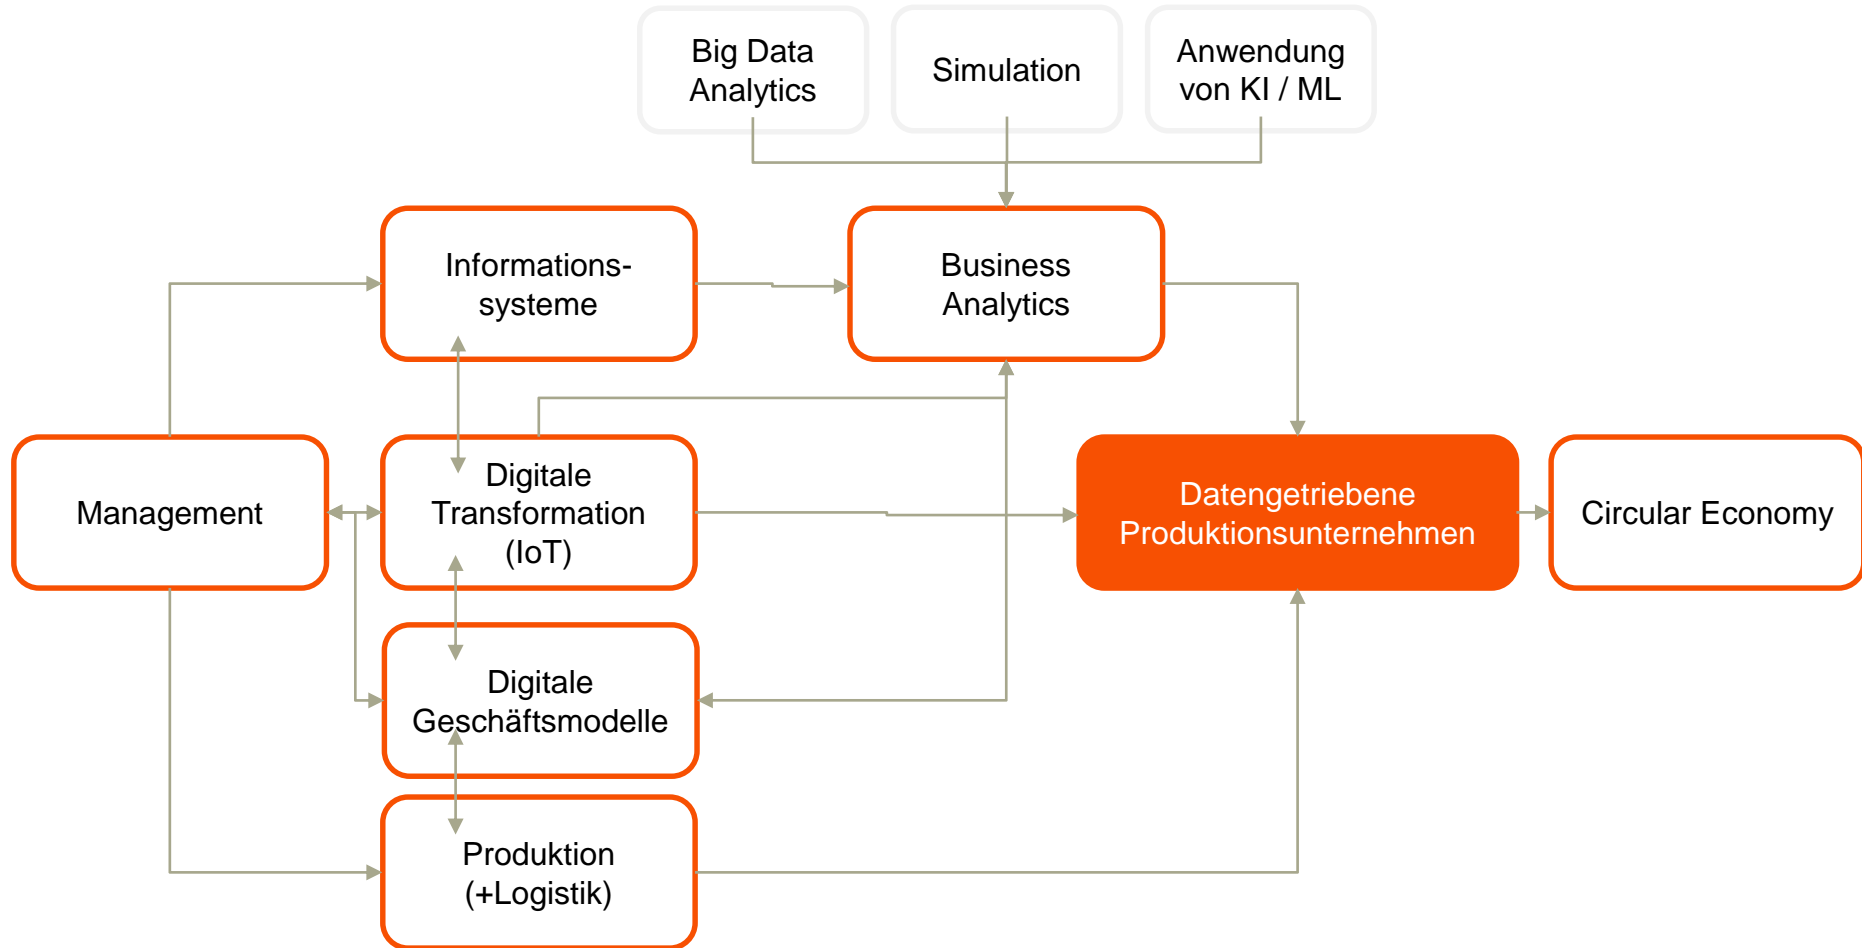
Big Data Analytics

Simulation

Anwendung von KI / ML

Informations-systeme

Business Analytics

Management

Digitale Transformation (IoT)

Datengetriebene Produktionsunternehmen

Circular Economy

Digitale Geschäftsmodelle

Produktion (+Logistik)